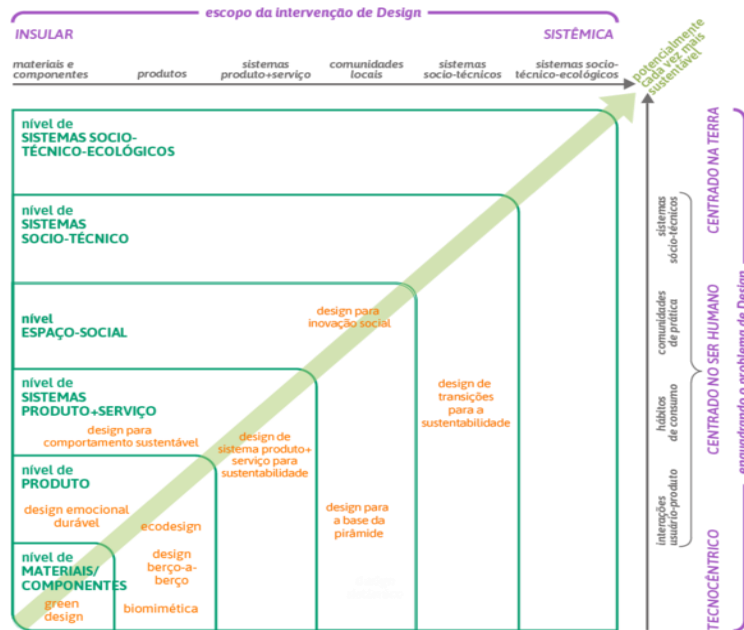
escopo da intervenção de Design

INSULAR

SISTÊMICA

materiais e componentes

produtos

sistemas produto+serviço

comunidades locais

sistemas socio-técnicos

sistemas socio-técnico-ecológicos

potencialmente cada vez mais sustentável

nível de SISTEMAS SOCIO-TÉCNICO-ECOLÓGICOS

nível de SISTEMAS SOCIO-TÉCNICO

nível ESPAÇO-SOCIAL

nível de SISTEMAS PRODUTO+SERVIÇO

nível de PRODUTO

nível de MATERIAIS/ COMPONENTES

design para inovação social

design de transições para a sustentabilidade

design para comportamento sustentável

design de sistema produto+ serviço para sustentabilidade

design emocional durável

ecodesign

design berço-a-berço

biomimética

green design

design para a base da pirâmide

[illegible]

interações usuário-produto

hábitos de consumo

comunidades de prática

sistemas sócio-técnicos

TECNOCÊNTRICO

CENTRADO NO SER HUMANO

CENTRADO NA TERRA

enquadrando o problema de Design